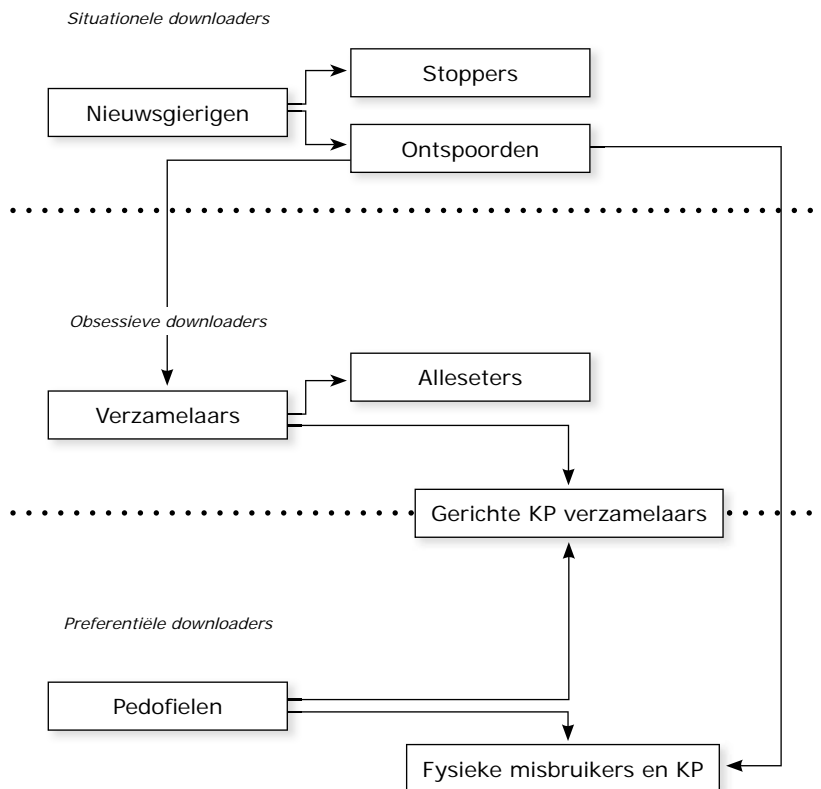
Situationele downloaders

Stoppers

Nieuwsgierigen

Ontspoorden

Obsessieve downloaders

Alleseters

Verzamelaars

Gerichte KP verzamelaars

Preferentiële downloaders

Pedofielen

Fysieke misbruikers en KP